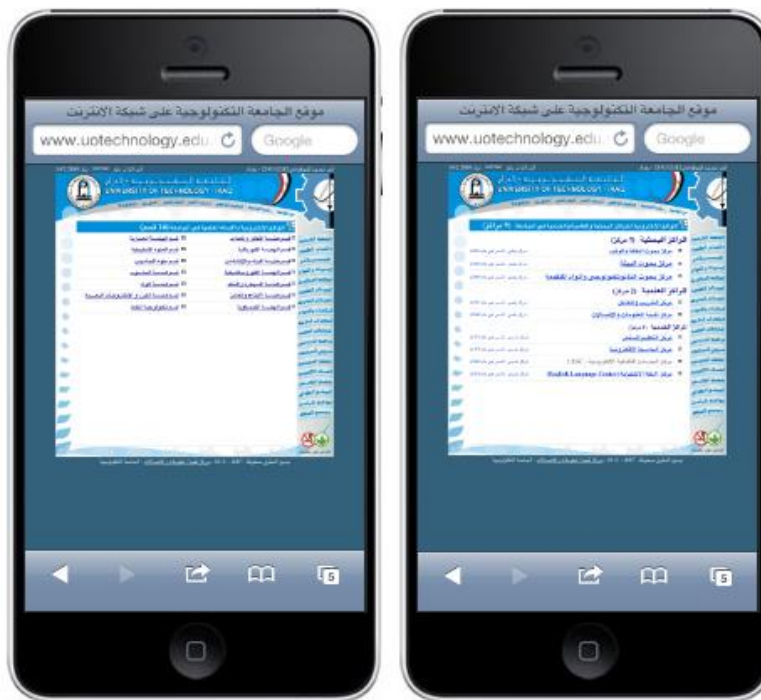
موقع الجامعة التكنولوجية على شبكة الانترنت
www.uotechnology.edu
Google
UNIVERSITY OF TECHNOLOGY - IRAQ
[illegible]
5

موقع الجامعة التكنولوجية على شبكة الانترنت
www.uotechnology.edu
Google
UNIVERSITY OF TECHNOLOGY - IRAQ
المراكز البحثية
المراكز العلمية
المراكز الخدمية
English Language Center
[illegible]
5